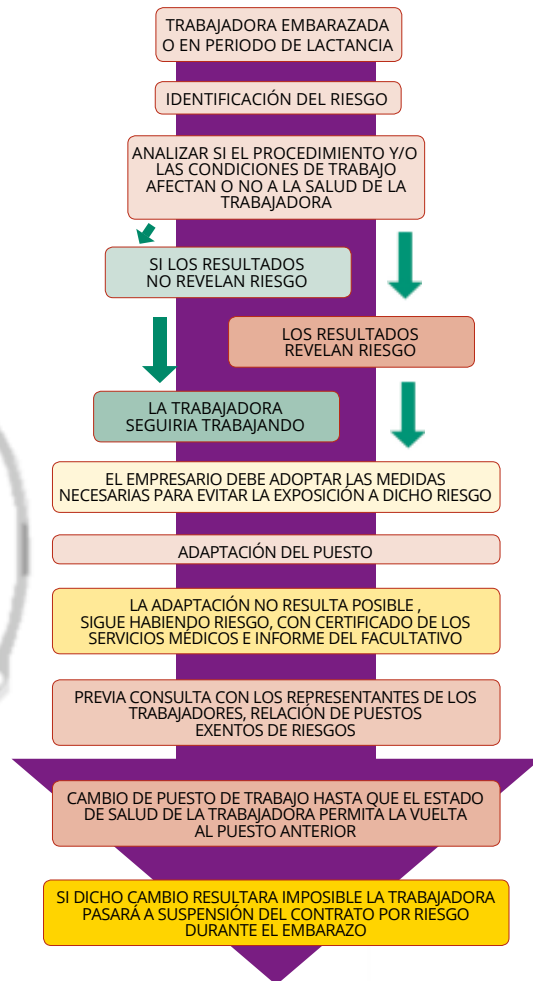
TRABAJADORA EMBARAZADA O EN PERIODO DE LACTANCIA

IDENTIFICACIÓN DEL RIESGO

ANALIZAR SI EL PROCEDIMIENTO Y/O LAS CONDICIONES DE TRABAJO AFECTAN O NO A LA SALUD DE LA TRABAJADORA

SI LOS RESULTADOS NO REVELAN RIESGO

LOS RESULTADOS REVELAN RIESGO

LA TRABAJADORA SEGUIRIA TRABAJANDO

EL EMPRESARIO DEBE ADOPTAR LAS MEDIDAS NECESARIAS PARA EVITAR LA EXPOSICIÓN A DICHO RIESGO

ADAPTACIÓN DEL PUESTO

LA ADAPTACIÓN NO RESULTA POSIBLE , SIGUE HABIENDO RIESGO, CON CERTIFICADO DE LOS SERVICIOS MÉDICOS E INFORME DEL FACULTATIVO

PREVIA CONSULTA CON LOS REPRESENTANTES DE LOS TRABAJADORES, RELACIÓN DE PUESTOS EXENTOS DE RIESGOS

CAMBIO DE PUESTO DE TRABAJO HASTA QUE EL ESTADO DE SALUD DE LA TRABAJADORA PERMITA LA VUELTA AL PUESTO ANTERIOR

SI DICHO CAMBIO RESULTARA IMPOSIBLE LA TRABAJADORA PASARÁ A SUSPENSIÓN DEL CONTRATO POR RIESGO DURANTE EL EMBARAZO